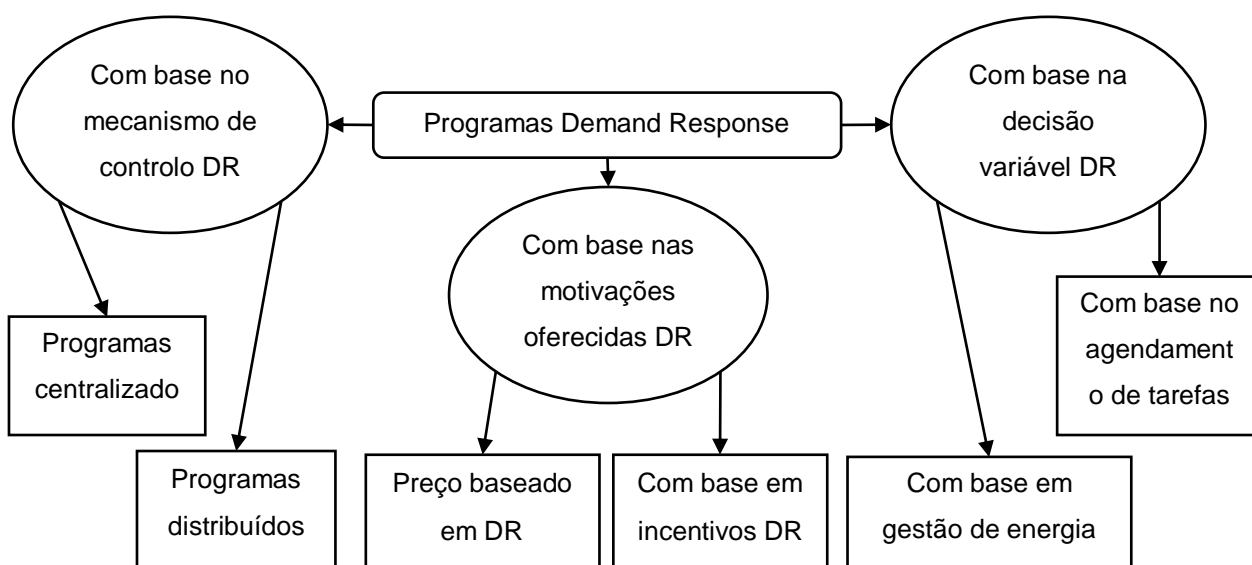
Programas Demand Response

Com base no mecanismo de controlo DR

Programas centralizado

Programas distribuídos

Com base nas motivações oferecidas DR

Preço baseado em DR

Com base em incentivos DR

Com base na decisão variável DR

Com base no agendamento de tarefas

Com base em gestão de energia